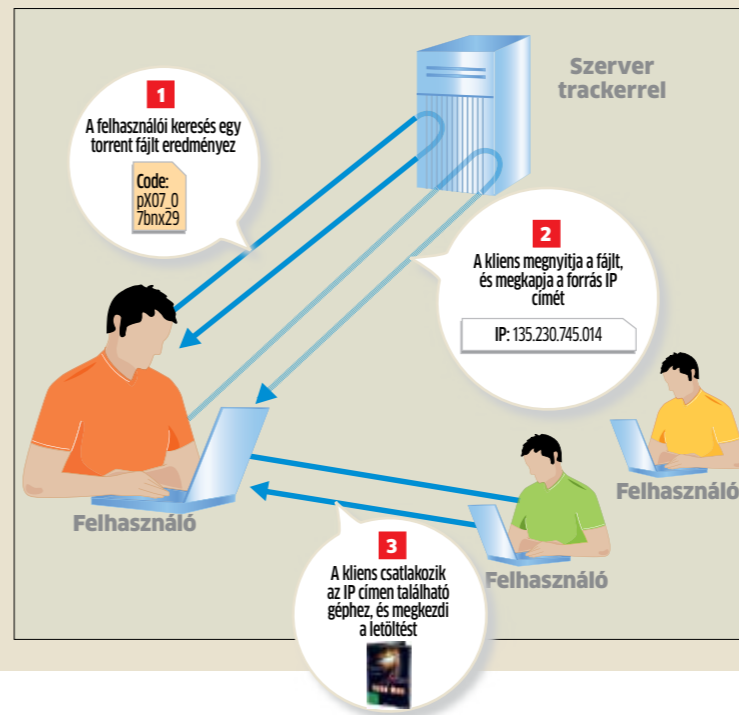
Szerver trackerrel

1

A felhasználói keresés egy torrent fájlt eredményez

Code: pX07_0 7bnx29

2

A kliens megnyitja a fájlt, és megkapja a forrás IP címét

IP: 135.230.745.014

Felhasználó

Felhasználó

Felhasználó

3

A kliens csatlakozik az IP címen található géphez, és megkezdi a letöltést